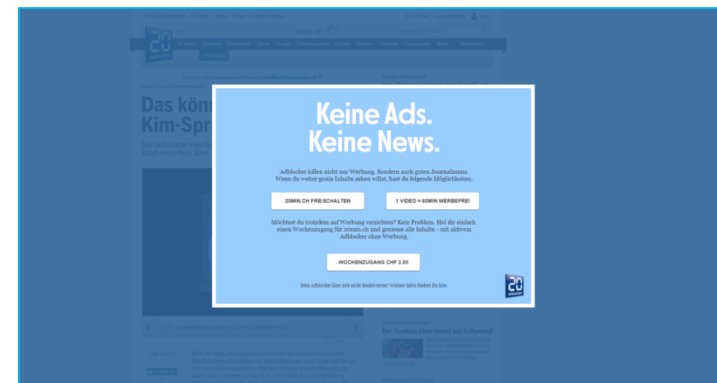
Keine Ads.
Keine News.

Adblocker killen nicht nur Werbung. Sondern auch guten Journalismus. Wenn du weiter gratis Inhalte sehen willst, hast du folgende Möglichkeiten.

20MIN.CH FREISCHALTEN

1 VIDEO = 60MIN WERBEFREI

Möchtest du trotzdem auf Werbung verzichten? Kein Problem. Hol dir einfach einen Wochenzugang für 20min.ch und geniesse alle Inhalte - mit aktivem Adblocker ohne Werbung.

WOCHENZUGANG CHF 2.00

Dein Adblocker lässt sich nicht deaktivieren? Weitere Infos findest Du hier.

20 minuten

Das kön
Kim-Spr